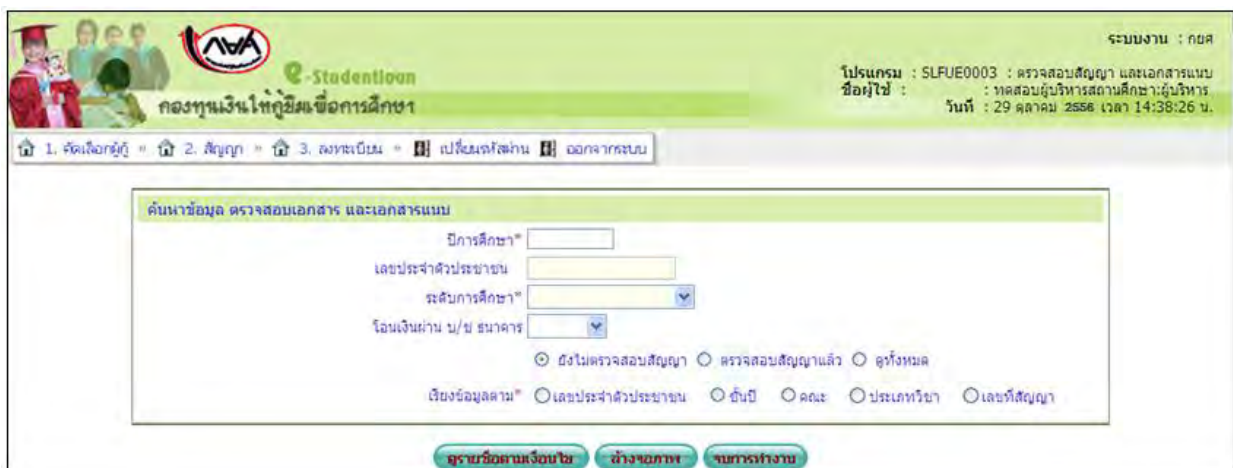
กยศ

e-Studentloan
กองทุนเงินให้กู้ยืมเพื่อการศึกษา

ระบบงาน : กยศ
โปรแกรม : SLFUE0003 : ตรวจสอบสัญญา และเอกสารแนบ
ชื่อผู้ใช้ : : ทดสอบผู้บริหารสถานศึกษา:ผู้บริหาร
วันที่ : 29 ตุลาคม 2556 เวลา 14:38:26 น.

1. คัดเลือกผู้กู้ » 2. สัญญา » 3. ลงทะเบียน » เปลี่ยนรหัสผ่าน ออกจากระบบ

ค้นหาข้อมูล ตรวจสอบเอกสาร และเอกสารแนบ

ปีการศึกษา*
เลขประจำตัวประชาชน
ระดับการศึกษา*
โอนเงินผ่าน บ/ช ธนาคาร

ยังไม่ตรวจสอบสัญญา ตรวจสอบสัญญาแล้ว ดูทั้งหมด

เรียงข้อมูลตาม* เลขประจำตัวประชาชน ชั้นปี คณะ ประเภทวิชา เลขที่สัญญา

ดูรายชื่อตามเงื่อนไข ล้างจอภาพ จบการทำงาน